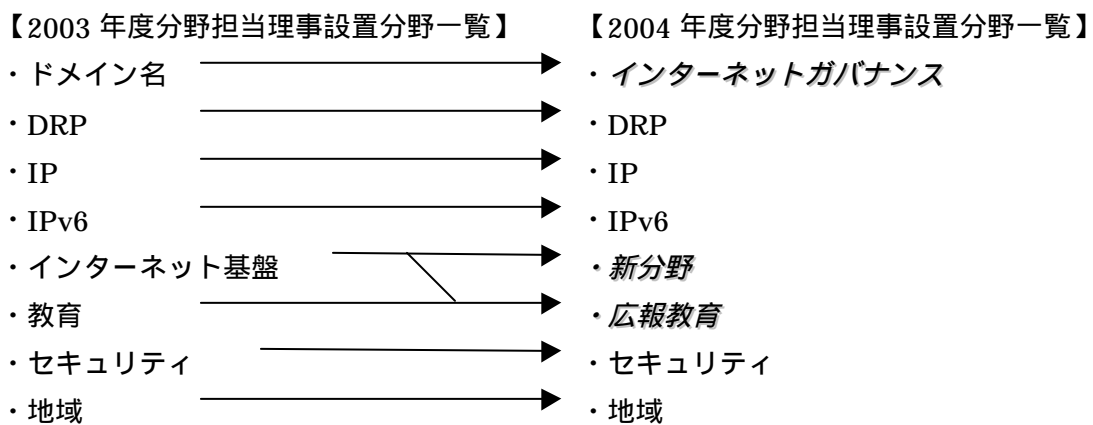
【2003 年度分野担当理事設置分野一覧】

・ドメイン名
・DRP
・IP
・IPv6
・インターネット基盤
・教育
・セキュリティ
・地域

【2004 年度分野担当理事設置分野一覧】

・インターネットガバナンス
・DRP
・IP
・IPv6
・新分野
・広報教育
・セキュリティ
・地域